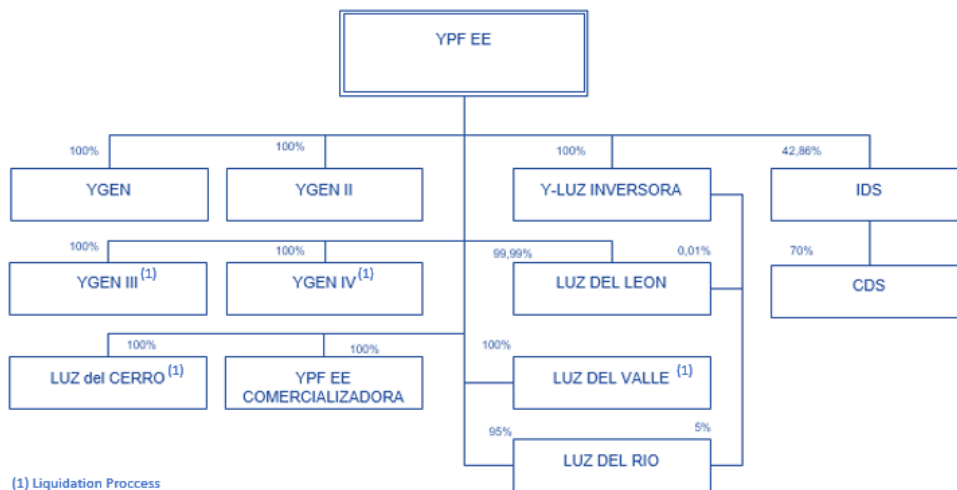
YPF EE

100%
YGEN

100%
YGEN II

100%
Y-LUZ INVERSORA

42,86%
IDS

100%
YGEN III $^{(1)}$

100%
YGEN IV $^{(1)}$

99,99%
0,01%
LUZ DEL LEON

70%
CDS

100%
LUZ del CERRO $^{(1)}$

100%
YPF EE COMERCIALIZADORA

100%
LUZ DEL VALLE $^{(1)}$

95%
5%
LUZ DEL RIO

(1) Liquidation Proccess